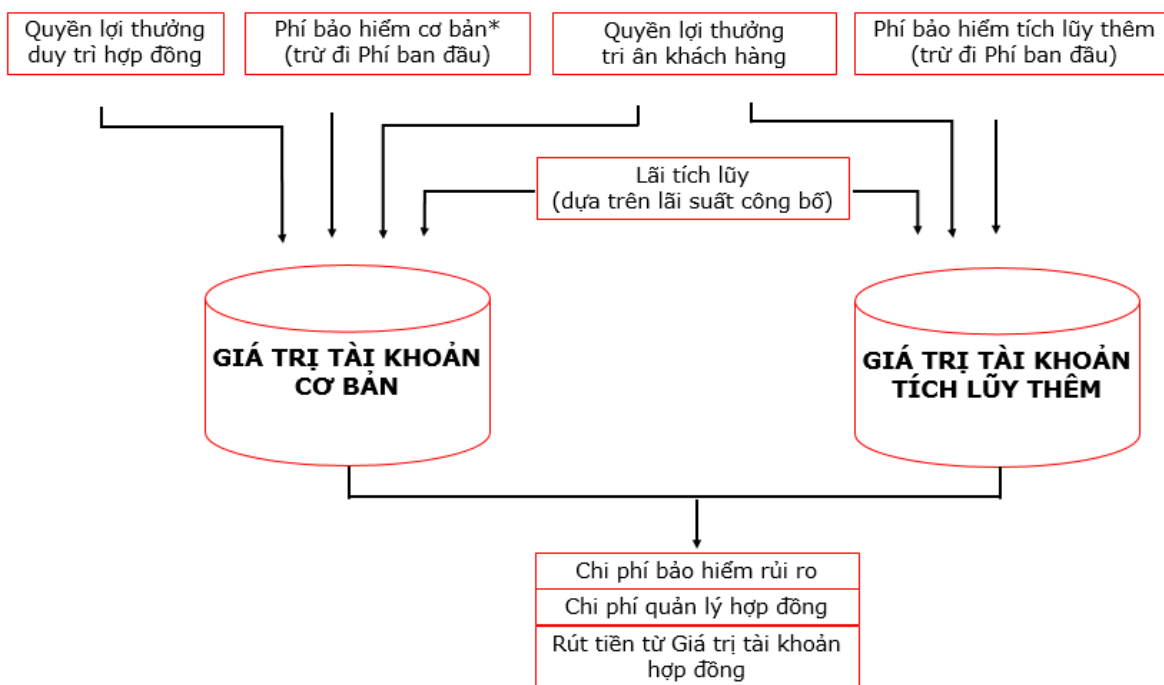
Quyền lợi thưởng duy trì hợp đồng

Phí bảo hiểm cơ bản* (trừ đi Phí ban đầu)

Quyền lợi thưởng tri ân khách hàng

Phí bảo hiểm tích lũy thêm (trừ đi Phí ban đầu)

Lãi tích lũy (dựa trên lãi suất công bố)

GIÁ TRỊ TÀI KHOẢN CƠ BẢN

GIÁ TRỊ TÀI KHOẢN TÍCH LŨY THÊM

Chi phí bảo hiểm rủi ro

Chi phí quản lý hợp đồng

Rút tiền từ Giá trị tài khoản hợp đồng